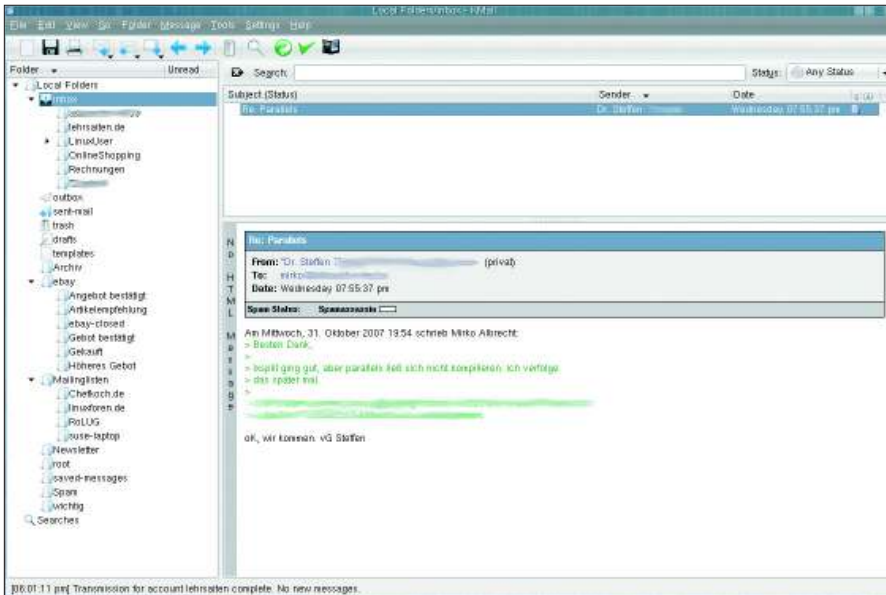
Local Folders/inbox - KMail

File Edit View Go Folder Message Tools Settings Help

Folder Unread
Local Folders
inbox
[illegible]
lehrsaiten.de
LinuxUser
OnlineShopping
Rechnungen
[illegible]
outbox
sent-mail
trash
drafts
templates
Archiv
ebay
Angebot bestätigt
Artikelempfehlung
ebay-closed
Gebot bestätigt
Gekauft
Höheres Gebot
Mailinglisten
Chefkoch.de
linuxforen.de
RoLUG
suse-laptop
Newsletter
root
saved-messages
Spam
wichtig
Searches

Search: Status: Any Status

| Subject (Status) | Sender | Date |
|---|---|---|
| Re: Parallels | Dr. Steffen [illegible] | Wednesday 07:55:37 pm |

N
o
H
T
M
L
M
e
s
s
a
g
e

Re: Parallels
From: "Dr. Steffen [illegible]" (privat)
To: mirko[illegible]
Date: Wednesday 07:55:37 pm

Spam Status: Spamauswertung

Am Mittwoch, 31. Oktober 2007 19:54 schrieb Mirko Albrecht:
> Besten Dank,
>
> kspl ging gut, aber parallels ließ sich nicht kompilieren. Ich verfolge
> das später mal.
>
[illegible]
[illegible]

oK, wir kommen. vG Steffen

[08:01:11 pm] Transmission for account lehrsaiten complete. No new messages.